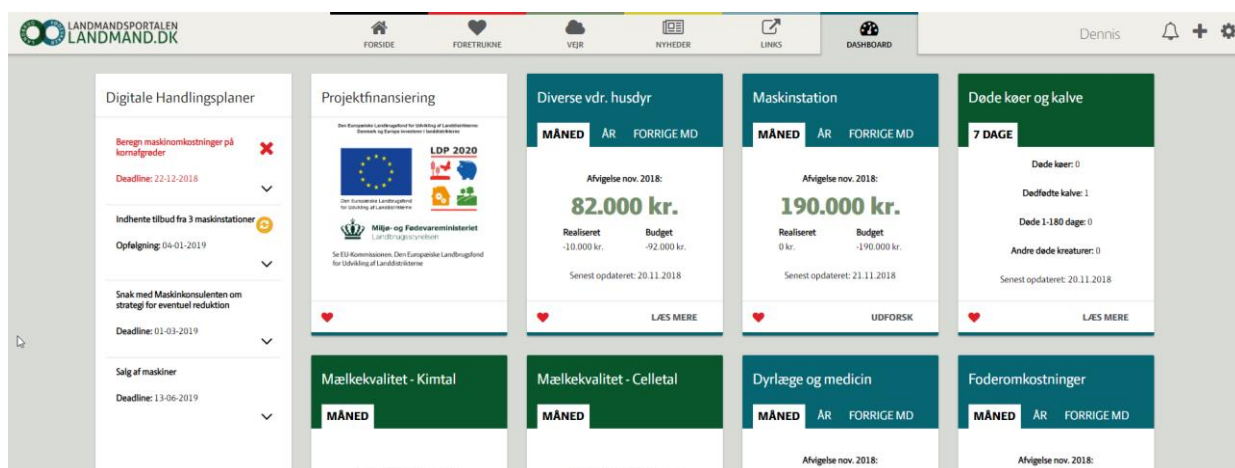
LANDMANDSPORTALEN
LANDMAND.DK

FORSIDE
FORETRUKNE
VEJR
NYHEDER
LINKS
DASHBOARD

Dennis

Digitale Handlingsplaner

Beregn maskinomkostninger på kornafgrøder
Deadline: 22-12-2018

Indhente tilbud fra 3 maskinstationer
Opfølgning: 04-01-2019

Snak med Maskinkonsulenten om strategi for eventuel reduktion
Deadline: 01-03-2019

Salg af maskiner
Deadline: 13-06-2019

Projektfinansiering

Den Europæiske Landbrugsfond for Udvikling af Landdistrikterne: Danmark og Europa investerer i landdistrikterne

LDP 2020

Den Europæiske Landbrugsfond for Udvikling af Landdistrikterne

Miljø- og Fødevareministeriet
Landbrugsstyrelsen

Se EU-Kommissionen. Den Europæiske Landbrugsfond for Udvikling af Landdistrikterne

Diverse vdr. husdyr
MÅNED ÅR FORRIGE MD
Afvigelse nov. 2018:
82.000 kr.
Realiseret -10.000 kr.
Budget -92.000 kr.
Senest opdateret: 20.11.2018
LÆS MERE

Maskinstation
MÅNED ÅR FORRIGE MD
Afvigelse nov. 2018:
190.000 kr.
Realiseret 0 kr.
Budget -190.000 kr.
Senest opdateret: 21.11.2018
UDFORSK

Døde køer og kalve
7 DAGE
Døde køer: 0
Dødfødte kalve: 1
Døde 1-180 dage: 0
Andre døde kreaturer: 0
Senest opdateret: 20.11.2018
LÆS MERE

Mælkekvalitet - Kimtal
MÅNED

Mælkekvalitet - Celletal
MÅNED

Dyrlæge og medicin
MÅNED ÅR FORRIGE MD
Afvigelse nov. 2018:

Foderomkostninger
MÅNED ÅR FORRIGE MD
Afvigelse nov. 2018: